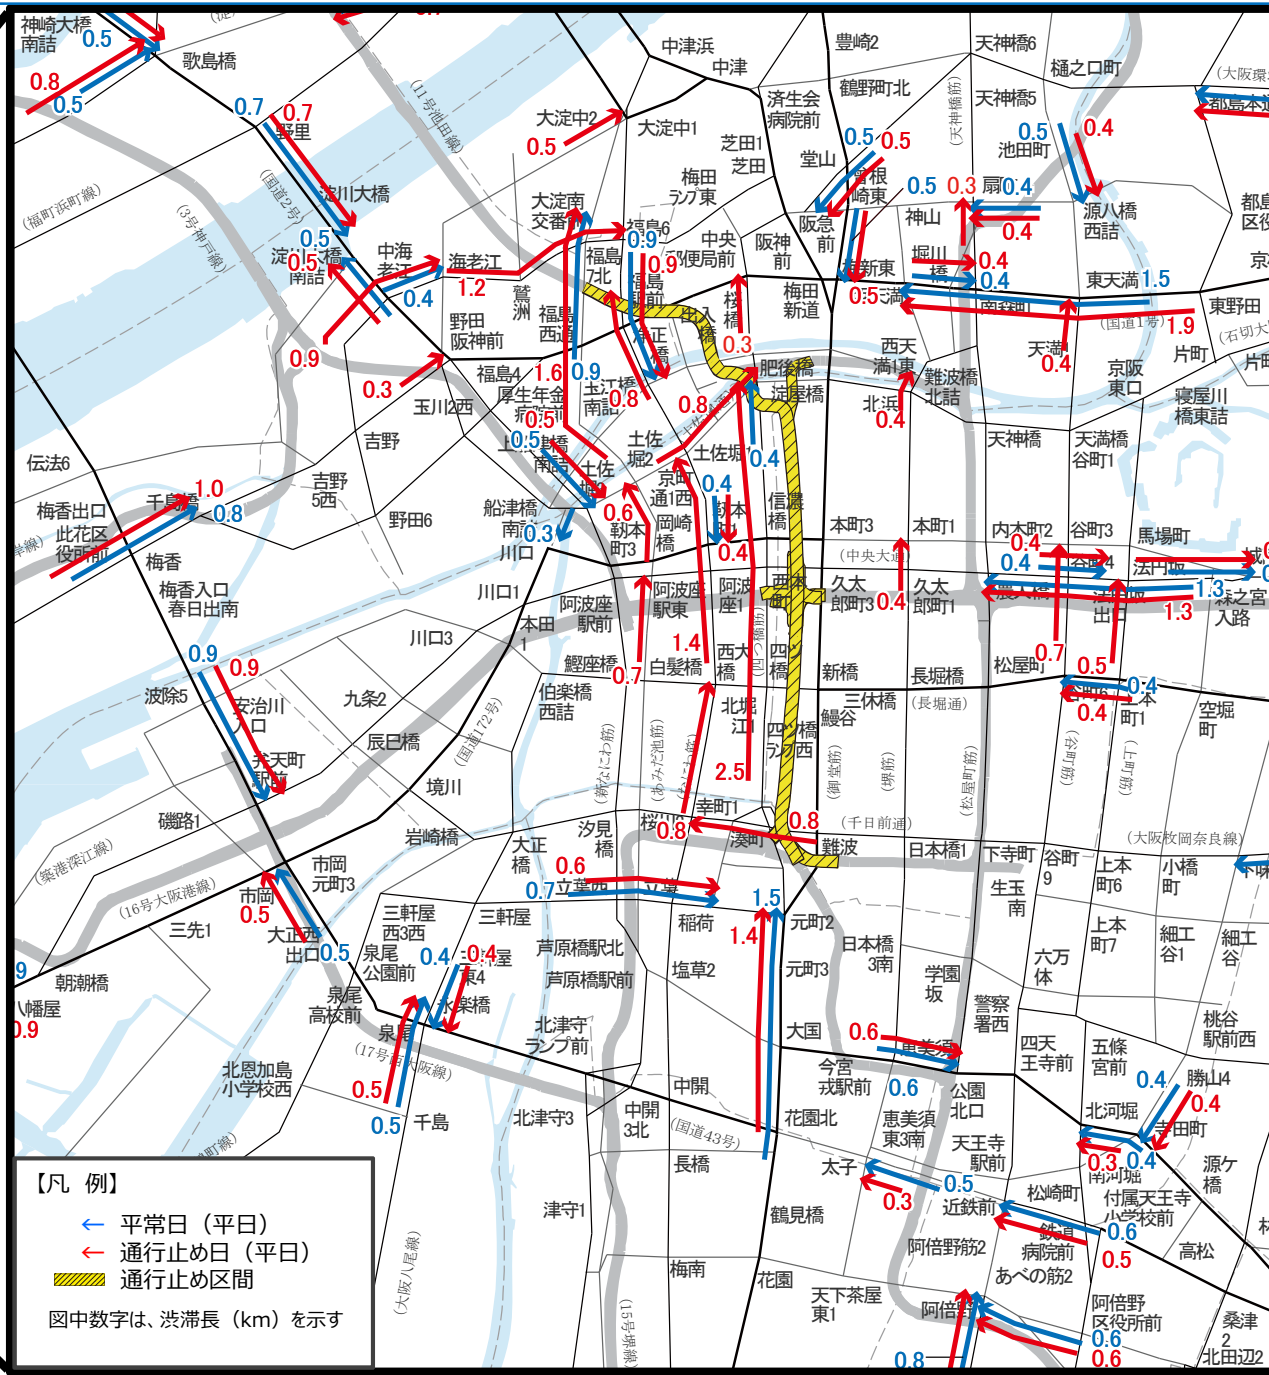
神崎大橋南詰 0.5
0.8
0.5
歌島橋
0.7 0.7 野里
(11号池田線)
(国道2号)
(福町浜町線)
(3号神戸線)
淀川大橋
0.5
淀川 0.5 橋南詰
中海老江
0.4
海老江 1.2
0.9
0.3
鷺洲
野田阪神前
福島西通
玉川2西
吉野
吉野5西
野田6
伝法6
梅香出口 1.0
千鳥橋 0.8
此花区役所前
梅香
梅香入口春日出南
0.9 0.9
波除5
安治川口
弁天町駅前
九条2
川口3
辰巳橋
境川
磯路1
(築港深江線)
(16号大阪港線)
市岡元町3
市岡 0.5
大正西出口 0.5
三先1
朝潮橋
八幡屋 0.9
9
岩崎橋
大正橋
汐見橋
0.6
0.7 立葉西
三軒屋西3西
三軒屋
泉尾公園前 0.4 0.4 屋東4
芦原橋駅北
芦原橋駅前
泉尾高校前
大浪橋
北津守ランプ前
泉尾
(17号西大阪線)
北恩加島小学校西
0.5
0.5 千島
北津守3
津守1
(大阪八尾線)
(15号堺線)
大淀中2 0.5
大淀南交番
大淀中1
中津浜
中津
福島6
0.9
福島7北
0.9
中央郵便局前
福島4 1.6
厚生年金病院前
0.5
0.5
福島西通
上福島南
0.9
玉江橋南詰
0.8
土佐堀2
土佐堀
0.6
土佐堀1
京町堀通1西
0.6
靱本町3
0.3
船津橋南詰
川口
川口1
本田1
阿波座駅前
阿波座駅東
1.4
阿波座1
白髪橋
0.7
西大橋
四ツ橋
鰹座橋
伯楽橋西詰
(新なにわ筋)
(あみだ池筋)
(なにわ筋)
北堀江
2.5
幸町1
桜川
0.8
湊町
0.8
0.8
難波
(千日前通)
0.7
0.4
靱本町
0.4
信濃橋
本町3
西本町
久太郎町3 0.4
久太郎町1
本町1
新橋
長堀橋
(長堀通)
三休橋
鰻谷
四ツ橋ランプ西
(御堂筋)
(堺筋)
(松屋町筋)
稲荷
元町2
1.5
1.4
元町3
塩草2
日本橋3南
大国
0.6
今宮戎駅前
0.6
恵美須東
恵美須東3南
中開
中開3北
(国道43号)
長橋
花園北
太子
0.5
0.3
鶴見橋
近鉄前
阿倍野筋2
天下茶屋東1
阿倍野
0.8
花園
梅南
豊崎2
鶴野町北
済生会病院前
芝田1
芝田
梅田ランプ東
堂山
梅田新道
阪急前
阪神前
0.5 0.5
曽根崎東
0.5 0.3 扇町 0.4
神山
0.4
堀川橋
0.4
0.4
扇町新
0.5 南森町
天神橋6
天神橋5
樋之口町
(天神橋筋)
0.5 0.4
池田町
源八橋西詰
東天満 1.5
都島区役
京
(国道1号)
1.9
東野田
(大阪環
都島本
片町
天満
0.4
京阪東口
寝屋川橋東詰
片町
西天満1東
難波橋北詰
北浜
0.4
肥後橋
淀屋橋
0.3
桜橋
出入橋
0.8
天神橋
天満橋谷町1
内本町2 0.4
0.4
谷町3
谷町4
馬場町
法円坂
1.3
森之宮入路
1.3
(中央大通)
0.7
松屋町
0.5
谷町6
0.4
0.4
上本町1
空堀町
(谷町筋)
(上町筋)
(大阪枚岡奈良線)
日本橋1
下寺町
谷町9
上本町6
小橋町
生玉南
上本町7
細工谷1
細工谷
六万体
学園坂
警察署西
四天王寺前
五條宮前
桃谷駅前西
0.4
勝山4
0.4
寺田町
北河堀
0.3 0.4
南河堀
公園北口
天王寺駅前
松崎町
付属天王寺小学校前
0.6
0.5
鉄道病院前
あべの筋2
高松
源ケ橋
阿倍野区役所前
0.6
0.6
桑津2
北田辺2
0.6
【凡 例】
← 平常日(平日)
← 通行止め日(平日)
通行止め区間
図中数字は、渋滞長(km)を示す